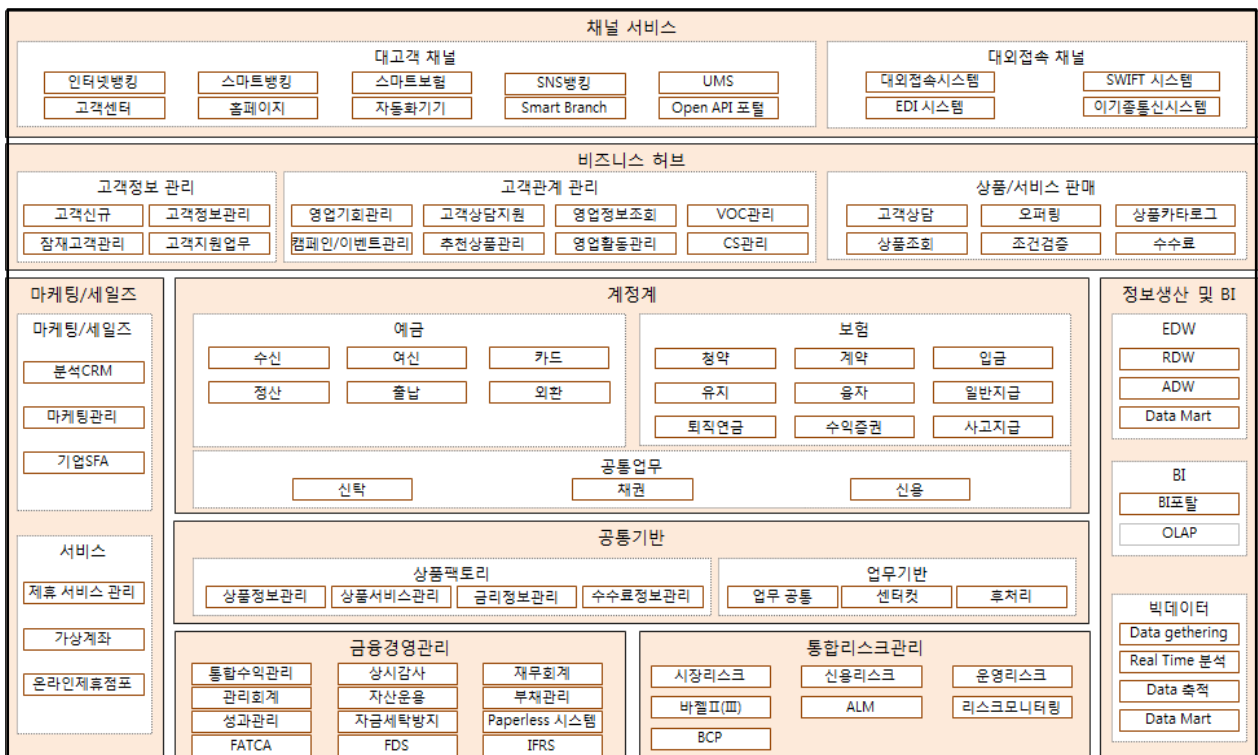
채널 서비스

대고객 채널

인터넷뱅킹
스마트뱅킹
스마트보험
SNS뱅킹
UMS
고객센터
홈페이지
자동화기기
Smart Branch
Open API 포털

대외접속 채널

대외접속시스템
SWIFT 시스템
EDI 시스템
이기종통신시스템

비즈니스 허브

고객정보 관리

고객신규
고객정보관리
잠재고객관리
고객지원업무

고객관계 관리

영업기회관리
고객상담지원
영업정보조회
VOC관리
캠페인/이벤트관리
추천상품관리
영업활동관리
CS관리

상품/서비스 판매

고객상담
오퍼링
상품카타로그
상품조회
조건검증
수수료

마케팅/세일즈

마케팅/세일즈

분석CRM
마케팅관리
기업SFA

서비스

제휴 서비스 관리
가상계좌
온라인제휴점포

계정계

예금

수신
여신
카드
정산
출납
외환

보험

청약
계약
입금
유지
융자
일반지급
퇴직연금
수익증권
사고지급

공통업무

신탁
채권
신용

공통기반

상품팩토리

상품정보관리
상품서비스관리
금리정보관리
수수료정보관리

업무기반

업무 공통
센터컷
후처리

금융경영관리

통합수익관리
상시감사
재무회계
관리회계
자산운용
부채관리
성과관리
자금세탁방지
Paperless 시스템
FATCA
FDS
IFRS

통합리스크관리

시장리스크
신용리스크
운영리스크
바젤Ⅱ(Ⅲ)
ALM
리스크모니터링
BCP

정보생산 및 BI

EDW

RDW
ADW
Data Mart

BI

BI포탈
OLAP

빅데이터

Data gethering
Real Time 분석
Data 축적
Data Mart